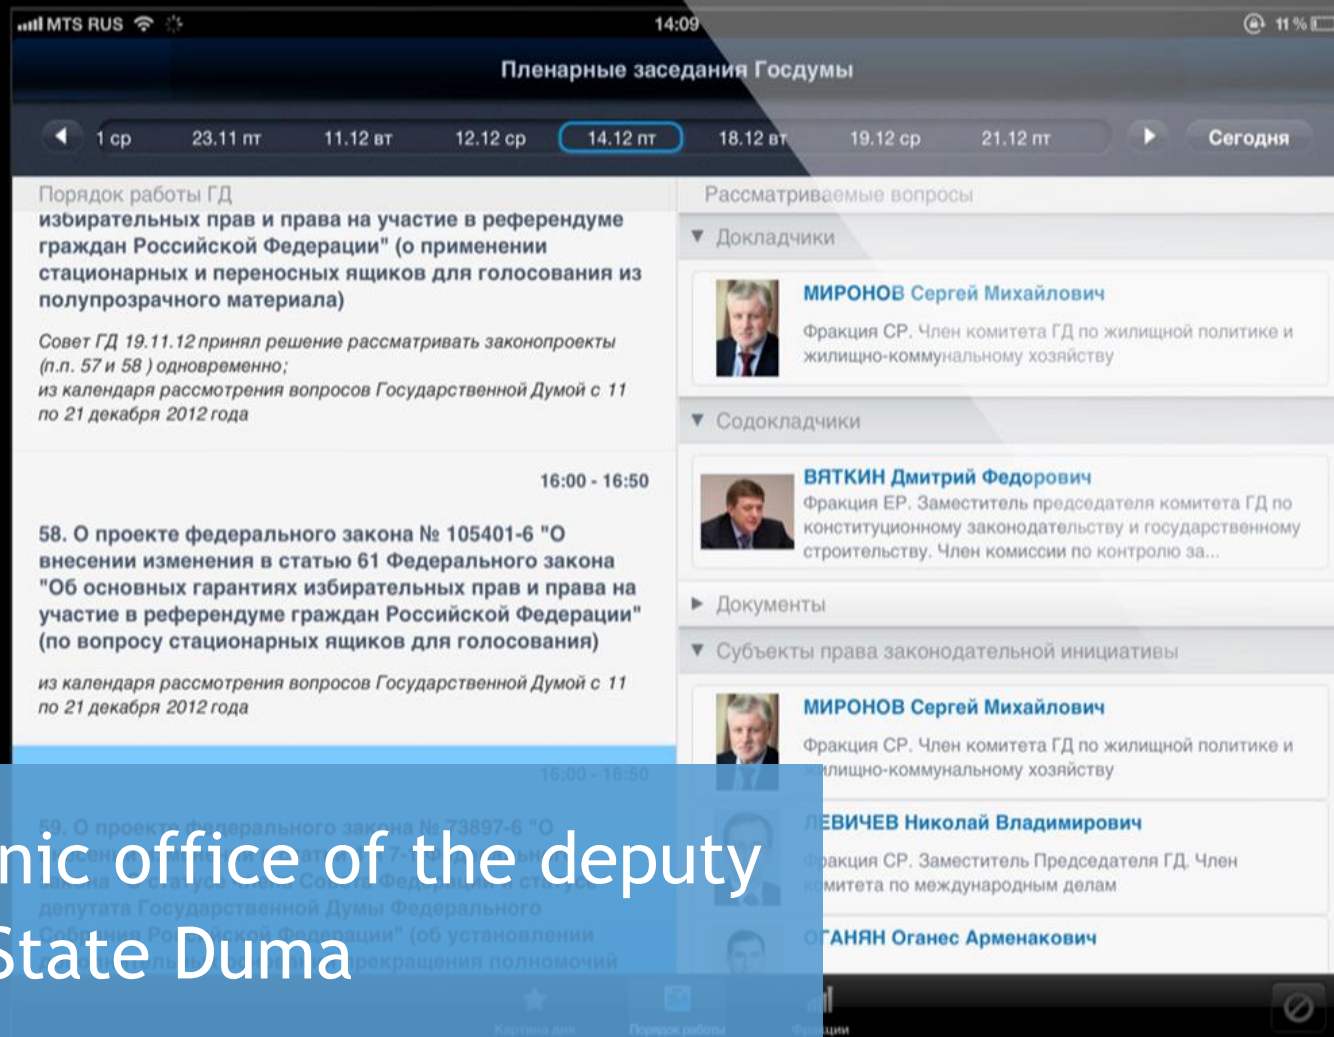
MTS RUS 14:09 11 %

Пленарные заседания Госдумы

1 ср 23.11 пт 11.12 вт 12.12 ср 14.12 пт 18.12 вт 19.12 ср 21.12 пт Сегодня

Порядок работы ГД

избирательных прав и права на участие в референдуме граждан Российской Федерации" (о применении стационарных и переносных ящиков для голосования из полупрозрачного материала)

Совет ГД 19.11.12 принял решение рассматривать законопроекты (п.п. 57 и 58 ) одновременно;
из календаря рассмотрения вопросов Государственной Думой с 11 по 21 декабря 2012 года

16:00 - 16:50

58. О проекте федерального закона № 105401-6 "О внесении изменения в статью 61 Федерального закона "Об основных гарантиях избирательных прав и права на участие в референдуме граждан Российской Федерации" (по вопросу стационарных ящиков для голосования)

из календаря рассмотрения вопросов Государственной Думой с 11 по 21 декабря 2012 года

16:00 - 16:50

59. О проекте федерального закона № 73897-6 "О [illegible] депутата Государственной Думы Федерального Собрания Российской Федерации" (об установлении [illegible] прекращения полномочий

Рассматриваемые вопросы

Докладчики

МИРОНОВ Сергей Михайлович
Фракция СР. Член комитета ГД по жилищной политике и жилищно-коммунальному хозяйству

Содокладчики

ВЯТКИН Дмитрий Федорович
Фракция ЕР. Заместитель председателя комитета ГД по конституционному законодательству и государственному строительству. Член комиссии по контролю за...

Документы

Субъекты права законодательной инициативы

МИРОНОВ Сергей Михайлович
Фракция СР. Член комитета ГД по жилищной политике и жилищно-коммунальному хозяйству

ЛЕВИЧЕВ Николай Владимирович
Фракция СР. Заместитель Председателя ГД. Член комитета по международным делам

ОГАНЯН Оганес Арменакович

Картина дня Порядок работы Фракции

nic office of the deputy
State Duma